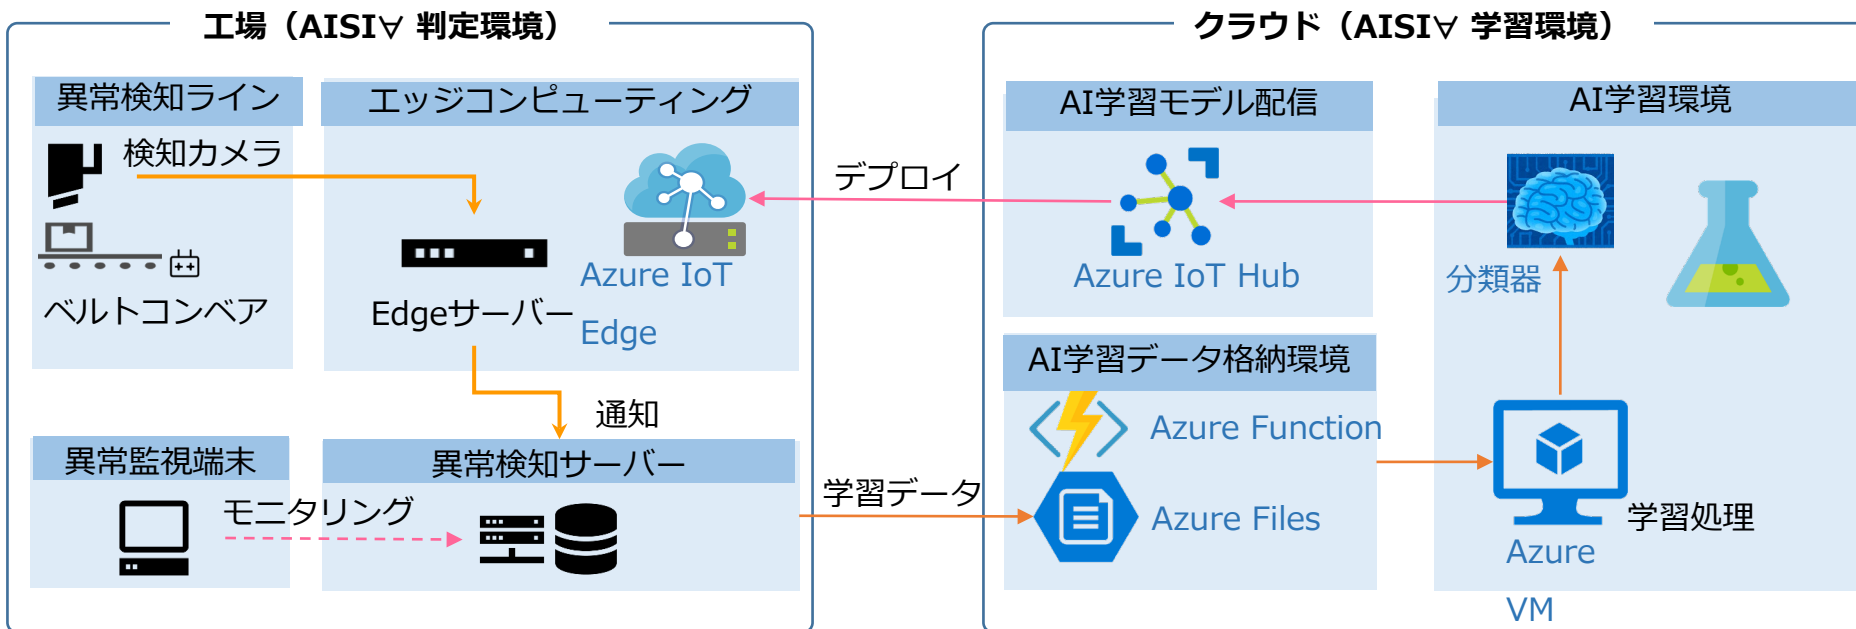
工場（AISI∀ 判定環境）

異常検知ライン

検知カメラ

ベルトコンベア

エッジコンピューティング

Edgeサーバー

Azure IoT Edge

通知

異常監視端末

モニタリング

異常検知サーバー

クラウド（AISI∀ 学習環境）

デプロイ

AI学習モデル配信

Azure IoT Hub

AI学習環境

分類器

AI学習データ格納環境

Azure Function

Azure Files

学習データ

学習処理

Azure VM